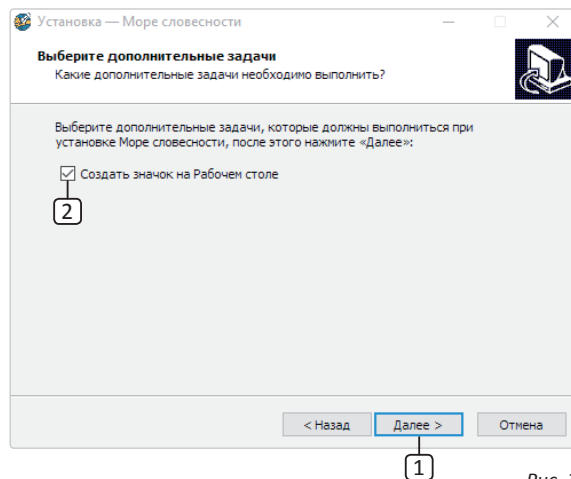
Установка — Море словесности

Выберите дополнительные задачи
Какие дополнительные задачи необходимо выполнить?

Выберите дополнительные задачи, которые должны выполниться при установке Море словесности, после этого нажмите «Далее»:

Создать значок на Рабочем столе

2

< Назад
Далее >
Отмена

1

Рис. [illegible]